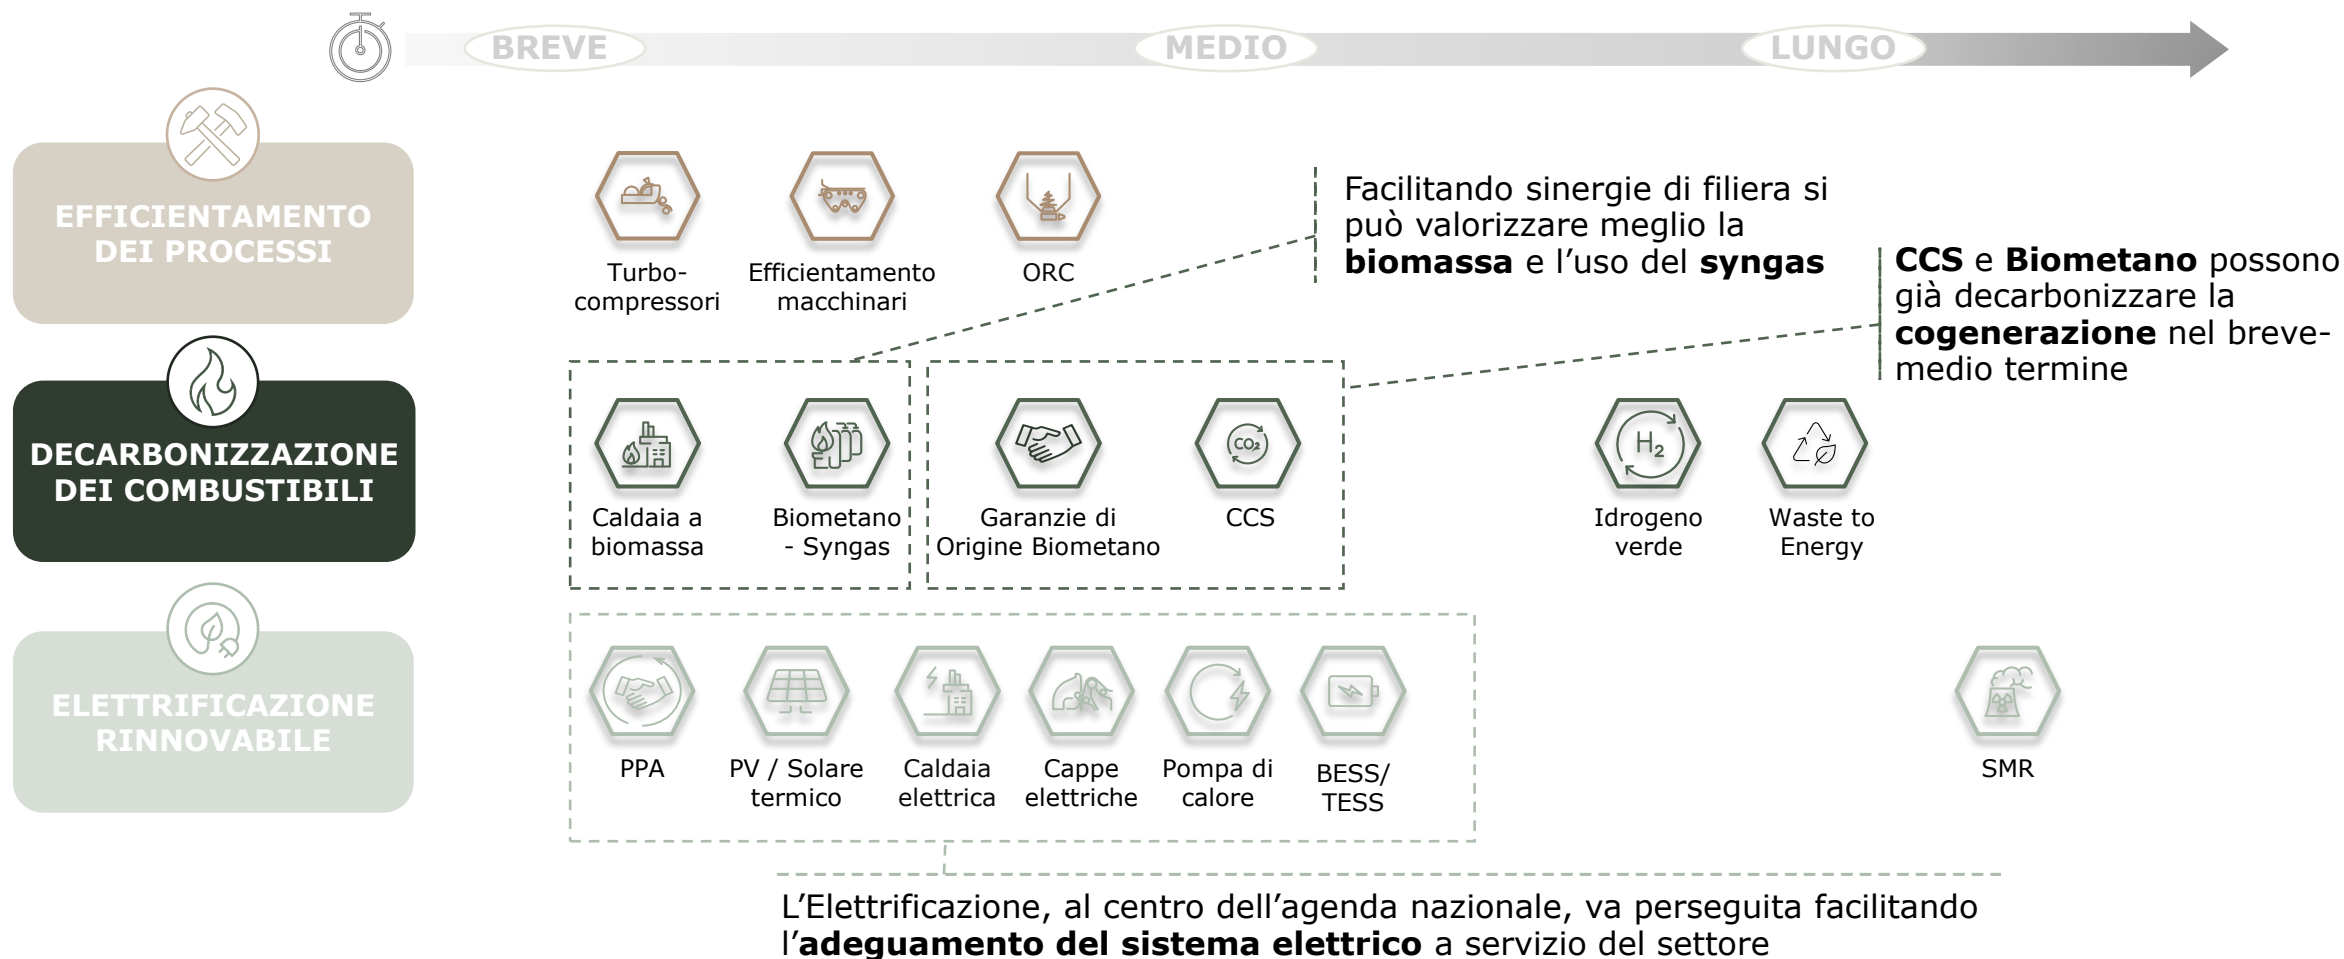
BREVE MEDIO LUNGO

EFFICIENTAMENTO DEI PROCESSI

DECARBONIZZAZIONE DEI COMBUSTIBILI

ELETTRIFICAZIONE RINNOVABILE

Turbo-compressori

Efficientamento macchinari

ORC

Facilitando sinergie di filiera si può valorizzare meglio la **biomassa** e l'uso del **syngas**

**CCS** e **Biometano** possono già decarbonizzare la **cogenerazione** nel breve-medio termine

Caldaia a biomassa

Biometano - Syngas

Garanzie di Origine Biometano

$CO_2$

CCS

$H_2$

Idrogeno verde

Waste to Energy

PPA

PV / Solare termico

Caldaia elettrica

Cappe elettriche

Pompa di calore

BESS/ TESS

SMR

L'Elettrificazione, al centro dell'agenda nazionale, va perseguita facilitando l'**adeguamento del sistema elettrico** a servizio del settore